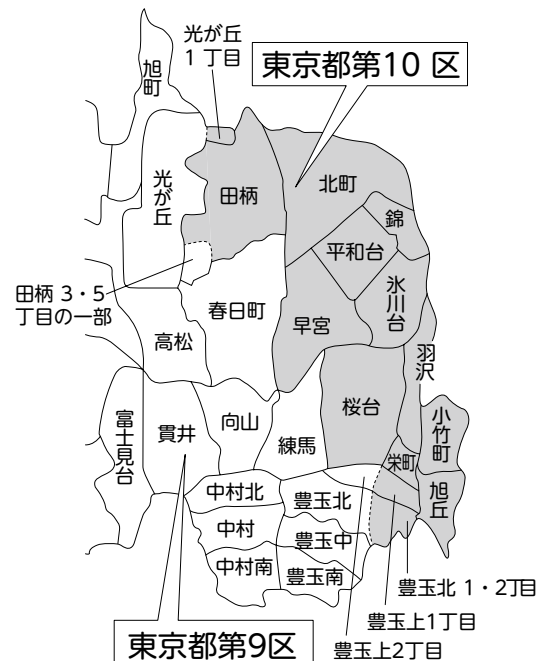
光が丘
1丁目

東京都第10区

旭町

光が丘

田柄

北町

錦

平和台

氷川台

田柄 3・5
丁目の一部

春日町

早宮

高松

羽沢

桜台

小竹町

富士見台

貫井

向山

練馬

栄町

旭丘

中村北

豊玉北

中村

豊玉中

中村南

豊玉南

豊玉北 1・2丁目

豊玉上1丁目

東京都第9区

豊玉上2丁目